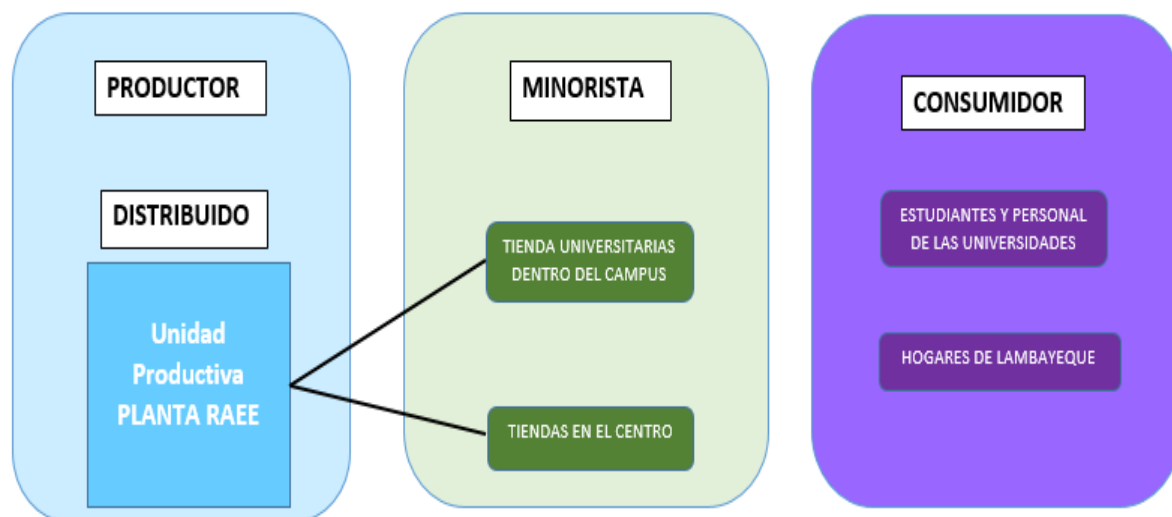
PRODUCTOR

DISTRIBUIDO

Unidad Productiva PLANTA RAEE

MINORISTA

TIENDA UNIVERSITARIAS DENTRO DEL CAMPUS

TIENDAS EN EL CENTRO

CONSUMIDOR

ESTUDIANTES Y PERSONAL DE LAS UNIVERSIDADES

HOGARES DE LAMBAYEQUE